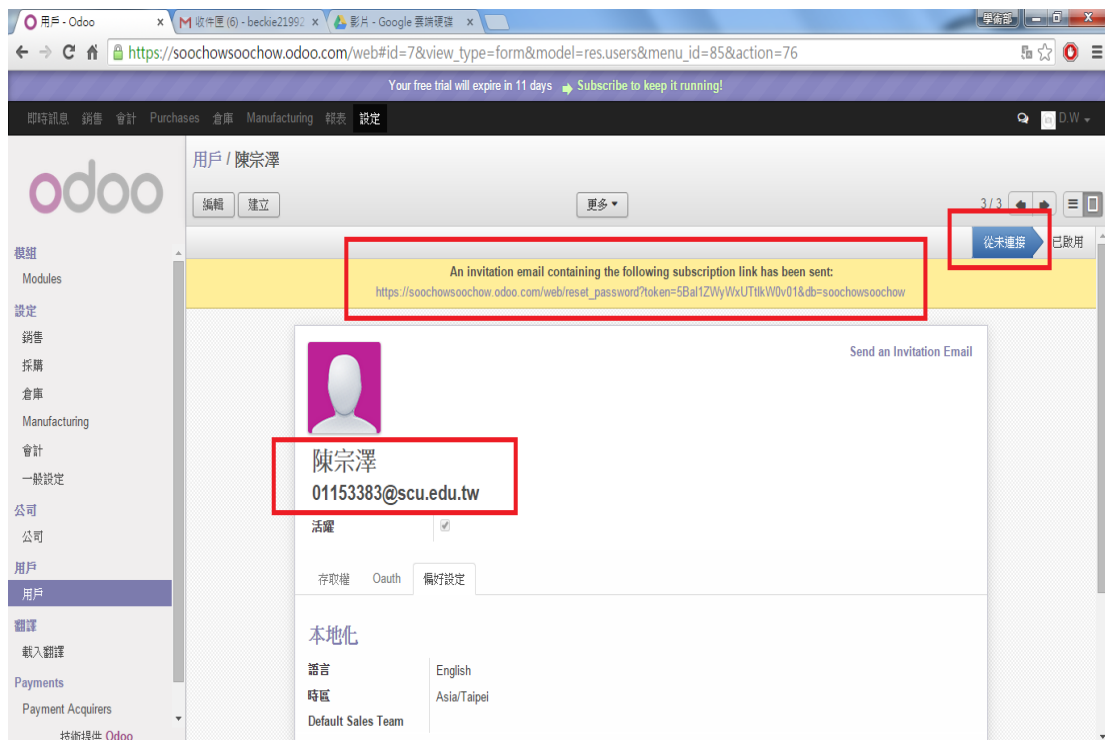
用戶 - Odoo
收件匣 (6) - beckie21992
影片 - Google 雲端硬碟
學術部
https://soochowsoochow.odoo.com/web#id=7&view_type=form&model=res.users&menu_id=85&action=76

Your free trial will expire in 11 days Subscribe to keep it running!

即時訊息 銷售 會計 Purchases 倉庫 Manufacturing 報表 設定 D.W

odoo

模組
Modules
設定
銷售
採購
倉庫
Manufacturing
會計
一般設定
公司
公司
用戶
用戶
翻譯
載入翻譯
Payments
Payment Acquirers
技術提供 Odoo

用戶 / 陳宗澤

編輯 建立 更多 3 / 3

從未連接 已啟用

An invitation email containing the following subscription link has been sent:
https://soochowsoochow.odoo.com/web/reset_password?token=5Bal1ZWyWxUTtlkW0v01&db=soochowsoochow

Send an Invitation Email

陳宗澤
01153383@scu.edu.tw

活躍

存取權 Oauth 偏好設定

本地化

語言 English
時區 Asia/Taipei
Default Sales Team